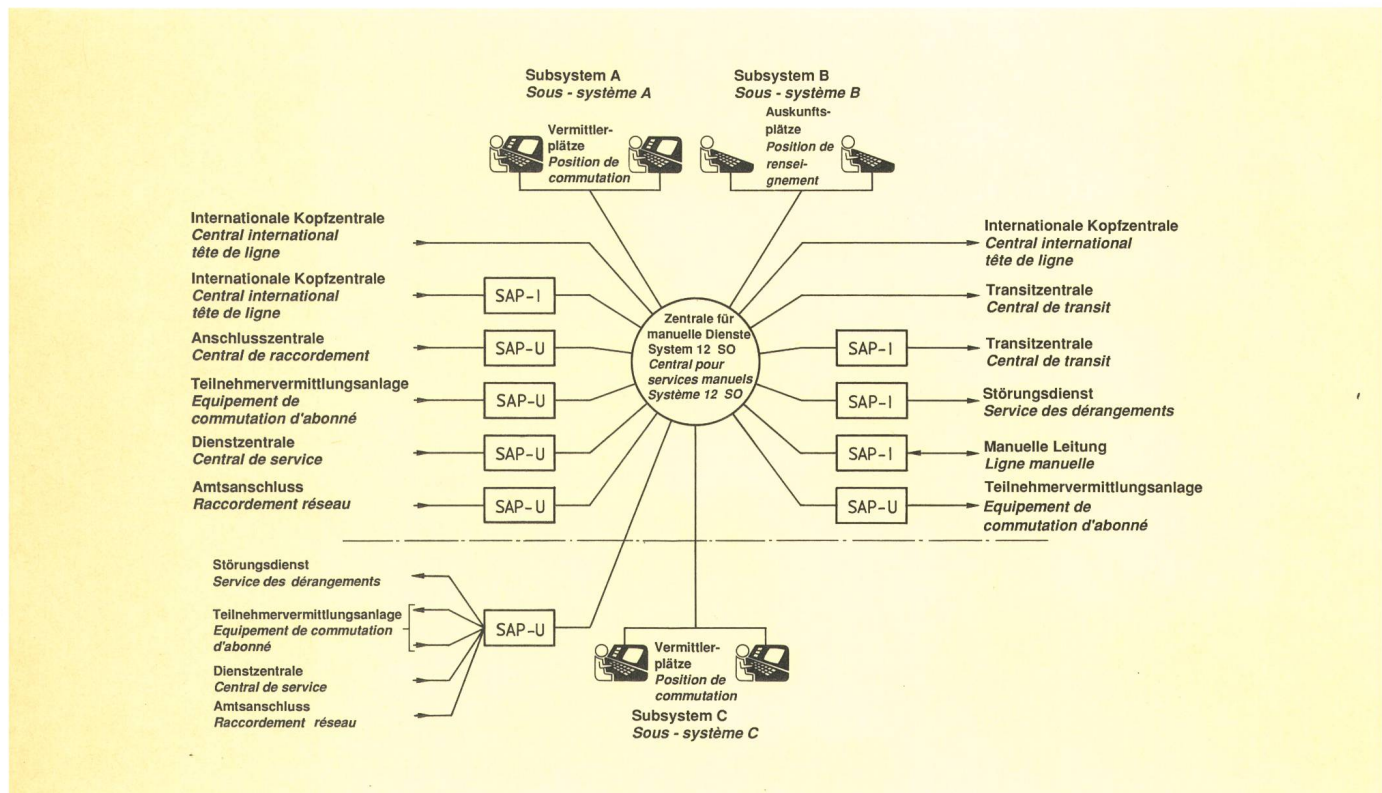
Subsystem A
Sous - système A

Vermittlerplätze
Position de commutation

Subsystem B
Sous - système B

Auskunftsplätze
Position de renseignement

Internationale Kopfzentrale
Central international tête de ligne

Internationale Kopfzentrale
Central international tête de ligne

SAP-I

Anschlusszentrale
Central de raccordement

SAP-U

Teilnehmervermittlungsanlage
Equipement de commutation d'abonné

SAP-U

Dienstzentrale
Central de service

SAP-U

Amtsanschluss
Raccordement réseau

SAP-U

Zentrale für manuelle Dienste
System 12 SO
Central pour services manuels
Système 12 SO

Internationale Kopfzentrale
Central international tête de ligne

Transitzentrale
Central de transit

SAP-I

Transitzentrale
Central de transit

SAP-I

Störungsdienst
Service des dérangements

SAP-I

Manuelle Leitung
Ligne manuelle

SAP-U

Teilnehmervermittlungsanlage
Equipement de commutation d'abonné

Störungsdienst
Service des dérangements

Teilnehmervermittlungsanlage
Equipement de commutation d'abonné

SAP-U

Dienstzentrale
Central de service

Amtsanschluss
Raccordement réseau

Vermittlerplätze
Position de commutation

Subsystem C
Sous - système C